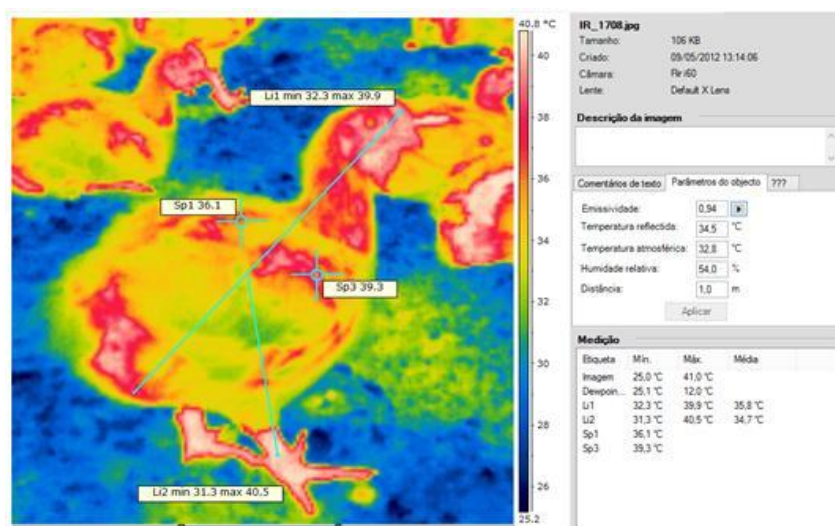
Li1 min 32.3 max 39.9

Sp1 36.1

Sp3 39.3

Li2 min 31.3 max 40.5

40.8 °C
40
38
36
34
32
30
28
26
25.2

IR_1708.jpg
Tamanho: 106 KB
Criado: 09/05/2012 13:14:06
Câmara: Flir i60
Lente: Default X Lens

Descrição da imagem

Comentários de texto | Parâmetros do objecto | ???

Emissividade: 0,94
Temperatura reflectida: 34,5 °C
Temperatura atmosférica: 32,8 °C
Humidade relativa: 54,0 %
Distância: 1,0 m
Aplicar

Medição

| Etiqueta | Mín. | Máx. | Média |
|---|---|---|---|
| Imagem | 25,0 °C | 41,0 °C | |
| Dewpoin... | 25,1 °C | 12,0 °C | |
| Li1 | 32,3 °C | 39,9 °C | 35,8 °C |
| Li2 | 31,3 °C | 40,5 °C | 34,7 °C |
| Sp1 | 36,1 °C | | |
| Sp3 | 39,3 °C | | |